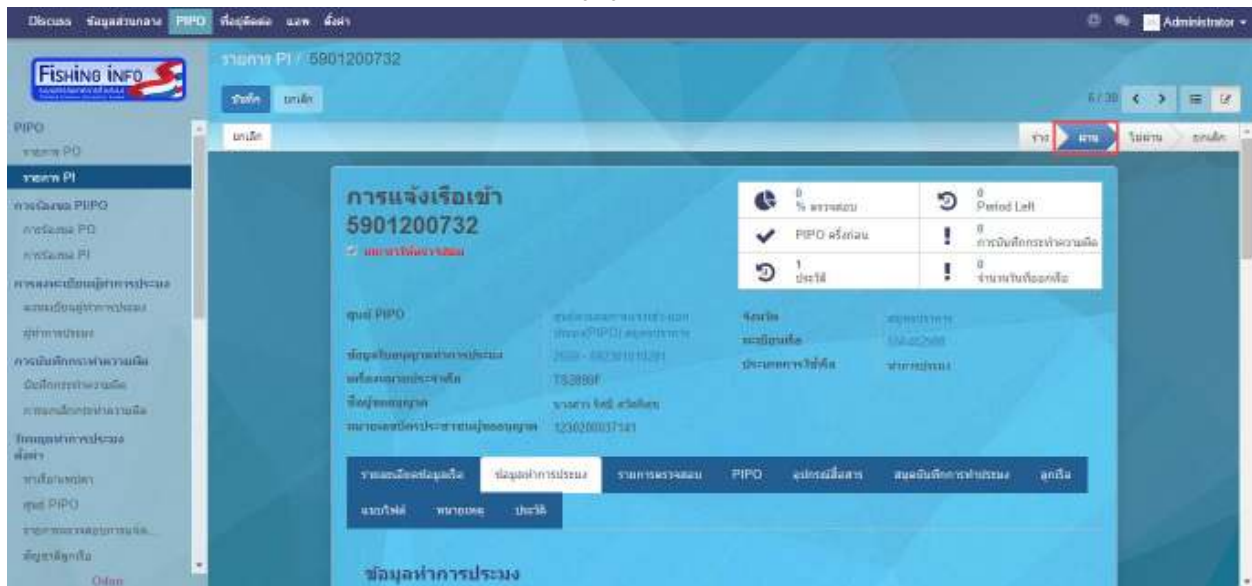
Discuss ข้อมูลส่วนกลาง PIPO ที่อยู่ติดต่อ แอพ ตั้งค่า Administrator

FISHING INFO

รายการ PI / 5901200732

บันทึก ยกเลิก

6 / 30

PIPO
รายการ PO
รายการ PI
การนัดหมาย PIPO
การนัดหมาย PO
การนัดหมาย PI
การลงทะเบียนผู้ทำการประมง
ลงทะเบียนผู้ทำการประมง
ผู้ทำการประมง
การบันทึกการทำความผิด
บันทึกการทำความผิด
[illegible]
ข้อมูลทำการประมง
ตั้งค่า
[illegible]
ศูนย์ PIPO
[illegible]
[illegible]

ยกเลิก

ร่าง ผ่าน ไม่ผ่าน ยกเลิก

การแจ้งเรือเข้า
5901200732
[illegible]

0 % ตรวจสอบ
0 Period Left
PIPO ครั้งก่อน
0 การบันทึกการทำความผิด
1 ประวัติ
0 จำนวนวันที่ออกเรือ

ศูนย์ PIPO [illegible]
จังหวัด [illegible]
ทะเบียนเรือ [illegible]
ประเภทการใช้เรือ ทำการประมง
ข้อมูลใบอนุญาตทำการประมง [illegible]
เครื่องหมายประจำเรือ TS3898F
ชื่อผู้ขออนุญาต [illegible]
หมายเลขบัตรประชาชนผู้ขออนุญาต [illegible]

รายละเอียดข้อมูลเรือ ข้อมูลทำการประมง รายการตรวจสอบ PIPO อุปกรณ์สื่อสาร สมุดบันทึกการทำประมง ลูกเรือ แนบไฟล์ หมายเหตุ ประวัติ

ข้อมูลทำการประมง